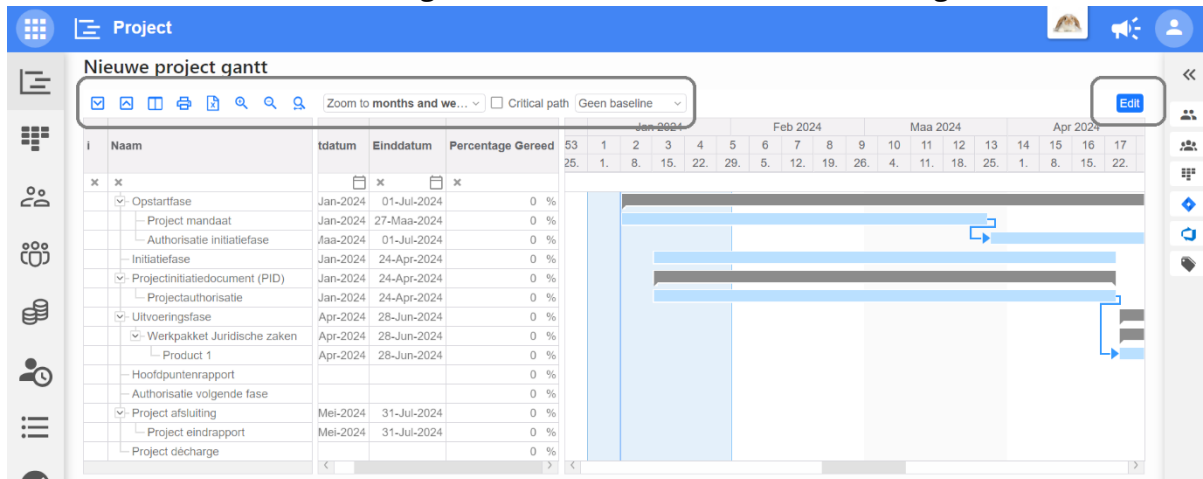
Project

Nieuwe project gantt

Zoom to months and we... Critical path Geen baseline

Edit

| i | Naam | tdatum | Einddatum | Percentage Gereed |
|---|---|---|---|---|
| × | × | | × | × |
| | Opstartfase | Jan-2024 | 01-Jul-2024 | 0 % |
| | Project mandaat | Jan-2024 | 27-Maa-2024 | 0 % |
| | Authorisatie initiatiefase | Maa-2024 | 01-Jul-2024 | 0 % |
| | Initiatiefase | Jan-2024 | 24-Apr-2024 | 0 % |
| | Projectinitiatiedocument (PID) | Jan-2024 | 24-Apr-2024 | 0 % |
| | Projectauthorisatie | Jan-2024 | 24-Apr-2024 | 0 % |
| | Uitvoeringsfase | Apr-2024 | 28-Jun-2024 | 0 % |
| | Werkpakket Juridische zaken | Apr-2024 | 28-Jun-2024 | 0 % |
| | Product 1 | Apr-2024 | 28-Jun-2024 | 0 % |
| | Hoofdpuntenrapport | | | 0 % |
| | Authorisatie volgende fase | | | 0 % |
| | Project afsluiting | Mei-2024 | 31-Jul-2024 | 0 % |
| | Project eindrapport | Mei-2024 | 31-Jul-2024 | 0 % |
| | Project décharge | | | 0 % |

Jan 2024 Feb 2024 Maa 2024 Apr 2024
53 1 2 3 4 5 6 7 8 9 10 11 12 13 14 15 16 17
25. 1. 8. 15. 22. 29. 5. 12. 19. 26. 4. 11. 18. 25. 1. 8. 15. 22.